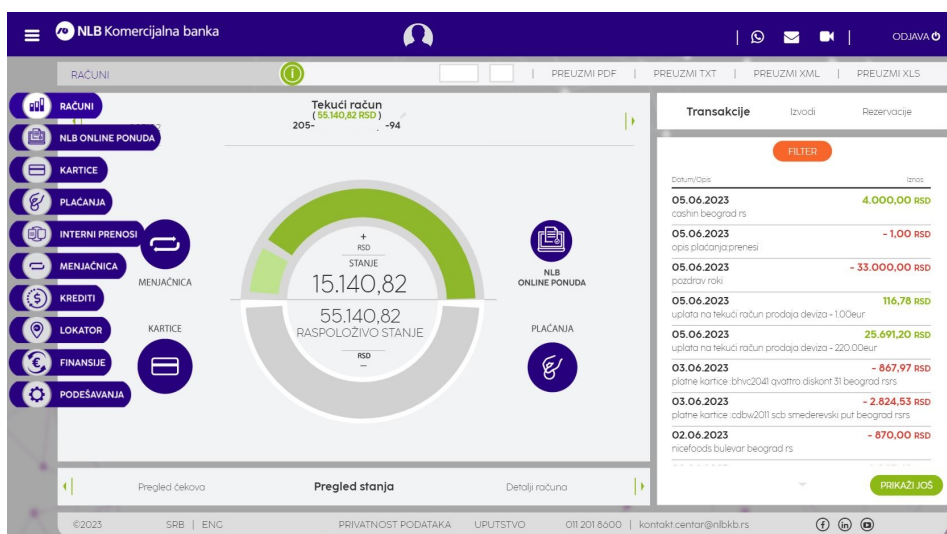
NLB Komercijalna banka

ODJAVA

RAČUNI

PREUZMI PDF | PREUZMI TXT | PREUZMI XML | PREUZMI XLS

RAČUNI
NLB ONLINE PONUDA
KARTICE
PLAĆANJA
INTERNI PRENOSI
MENJAČNICA
KREDITI
LOKATOR
FINANSIJE
PODEŠAVANJA

Tekući račun
( 55.140,82 RSD )
205- -94

MENJAČNICA

KARTICE

+
RSD
STANJE
15.140,82
55.140,82
RASPOLOŽIVO STANJE
RSD
−

NLB ONLINE PONUDA

PLAĆANJA

Transakcije Izvodi Rezervacije

FILTER

Datum/Opis Iznos

05.06.2023 4.000,00 RSD
cashin beograd rs

05.06.2023 - 1,00 RSD
opis plaćanja:prenesi

05.06.2023 - 33.000,00 RSD
pozdrav roki

05.06.2023 116,78 RSD
uplata na tekući račun prodaja deviza - 1.00eur

05.06.2023 25.691,20 RSD
uplata na tekući račun prodaja deviza - 220.00eur

03.06.2023 - 867,97 RSD
platne kartice :bhvc2041 qvattro diskont 31 beograd rsrs

03.06.2023 - 2.824,53 RSD
platne kartice :cdbw2011 scb smederevski put beograd rsrs

02.06.2023 - 870,00 RSD
nicefoods bulevar beograd rs

PRIKAŽI JOŠ

Pregled čekova Pregled stanja Detalji računa

©2023 SRB | ENG PRIVATNOST PODATAKA UPUTSTVO 011 201 8600 | kontakt.centar@nlbkb.rs